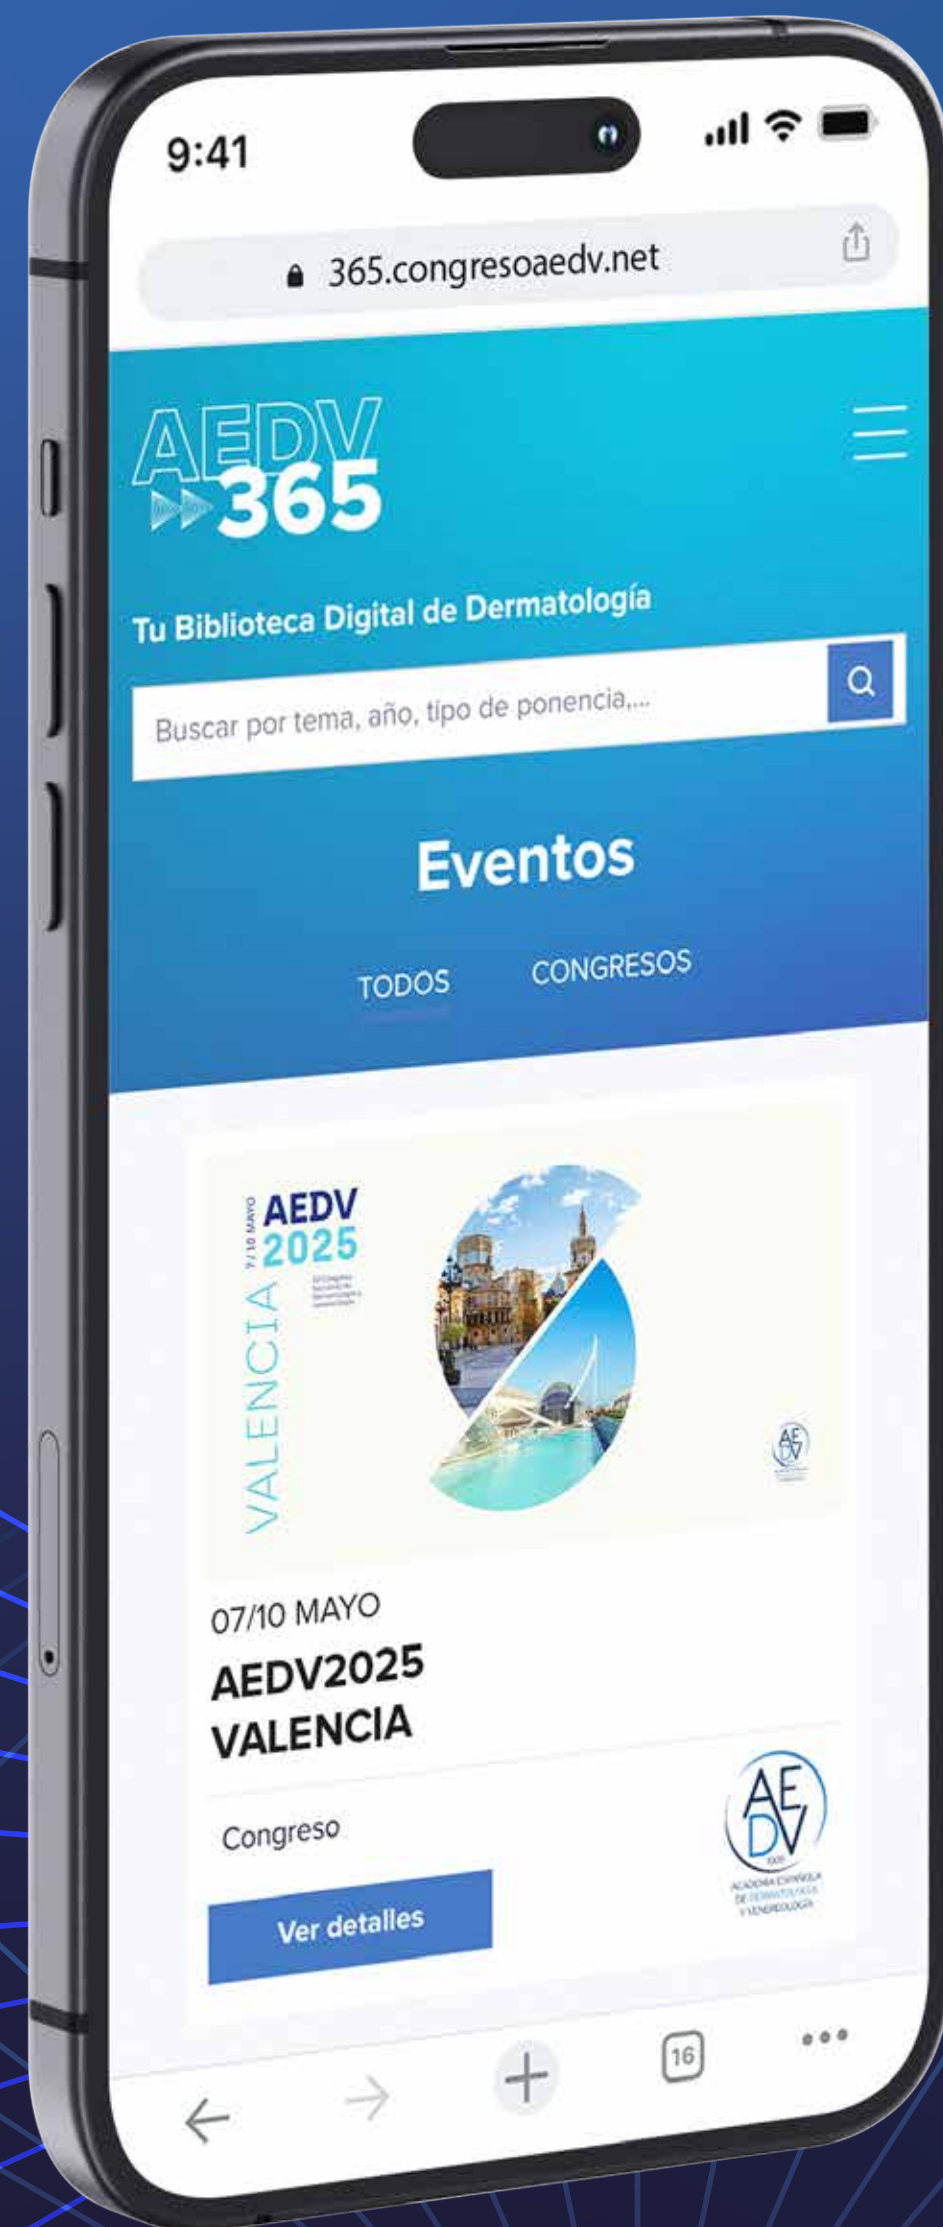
9:41

365.congresoaedv.net

AEDV 365

Tu Biblioteca Digital de Dermatología

Buscar por tema, año, tipo de ponencia,...

Eventos

TODOS CONGRESOS

VALENCIA 7/10 MAYO AEDV 2025

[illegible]

AEDV

07/10 MAYO

AEDV2025 VALENCIA

Congreso

Ver detalles

AEDV 1909 ACADEMIA ESPAÑOLA DE DERMATOLOGÍA Y VENEREOLOGÍA

16